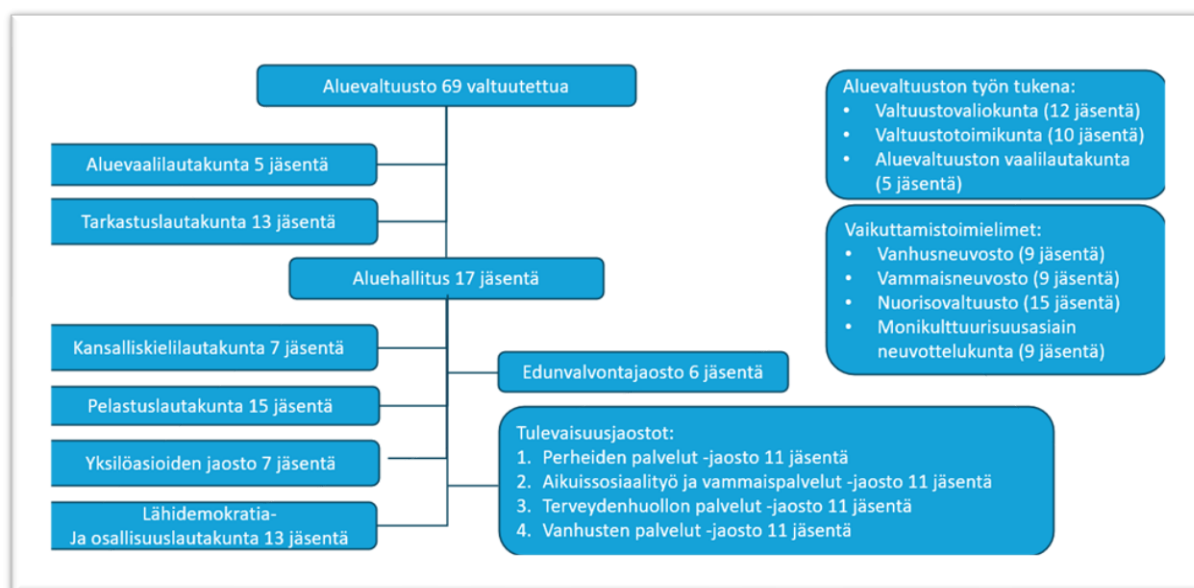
Aluevaltuusto 69 valtuutettua

Aluevaalilautakunta 5 jäsentä

Tarkastuslautakunta 13 jäsentä

Aluehallitus 17 jäsentä

Kansalliskielilautakunta 7 jäsentä

Pelastuslautakunta 15 jäsentä

Yksilöasioiden jaosto 7 jäsentä

Lähidemokratia-
Ja osallisuuslautakunta 13 jäsentä

Aluevaltuuston työn tukena:
- Valtuustovaliokunta (12 jäsentä)
- Valtuustotoimikunta (10 jäsentä)
- Aluevaltuuston vaalilautakunta (5 jäsentä)

Vaikuttamistoimielimet:
- Vanhusneuvosto (9 jäsentä)
- Vammaisneuvosto (9 jäsentä)
- Nuorisovaltuusto (15 jäsentä)
- Monikulttuurisuusasiain neuvottelukunta (9 jäsentä)

Edunvalvontajaosto 6 jäsentä

Tulevaisuusjaostot:
1. Perheiden palvelut -jaosto 11 jäsentä
2. Aikuissosiaalityö ja vammaispalvelut -jaosto 11 jäsentä
3. Terveydenhuollon palvelut -jaosto 11 jäsentä
4. Vanhusten palvelut -jaosto 11 jäsentä